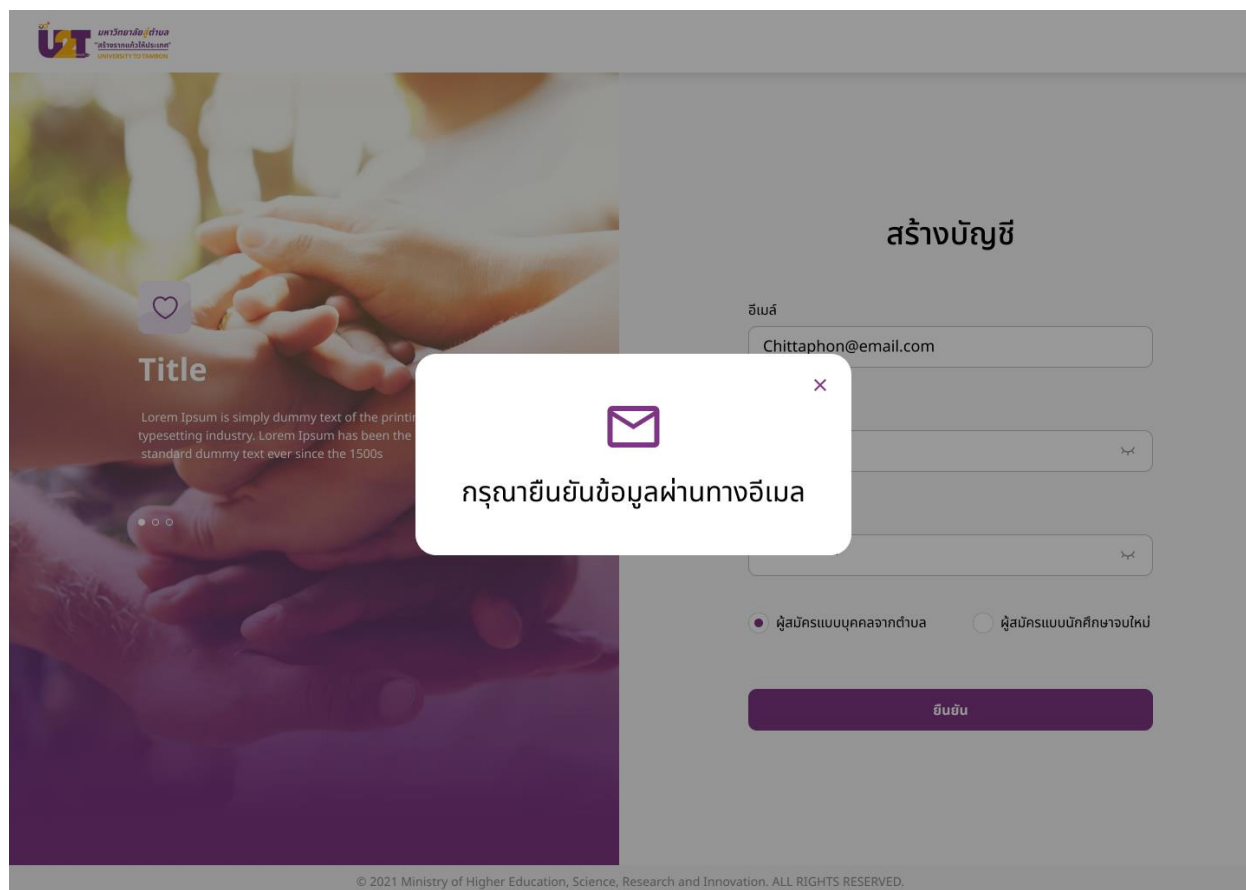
U2T มหาวิทยาลัยสู่ตำบล "สร้างรากแก้วให้ประเทศ" UNIVERSITY TO TAMBON

Title

Lorem Ipsum is simply dummy text of the printi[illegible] typesetting industry. Lorem Ipsum has been the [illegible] standard dummy text ever since the 1500s

สร้างบัญชี

อีเมล์

Chittaphon@email.com

×

กรุณายืนยันข้อมูลผ่านทางอีเมล

ผู้สมัครแบบบุคคลจากตำบล

ผู้สมัครแบบนักศึกษาจบใหม่

ยืนยัน

© 2021 Ministry of Higher Education, Science, Research and Innovation. ALL RIGHTS RESERVED.